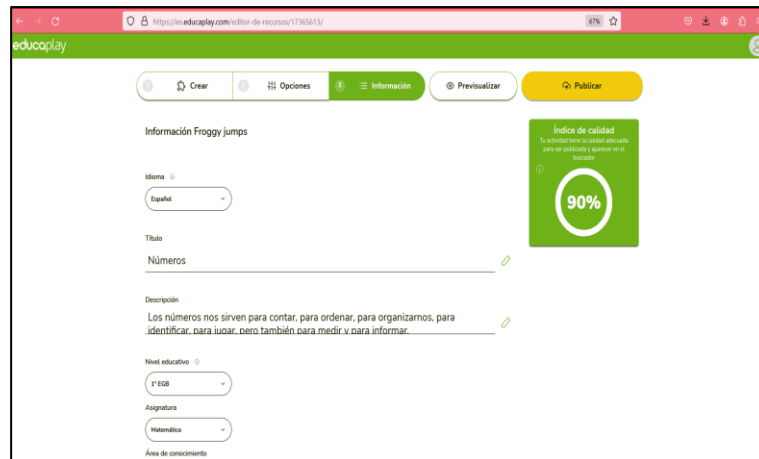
https://es.educaplay.com/editor-de-recursos/17365613/

67%

educaplay

1 Crear
2 Opciones
3 Información
Previsualizar
Publicar

Información Froggy jumps

Índice de calidad
Tu actividad tiene la calidad adecuada para ser publicada y aparecer en el buscador
90%

Idioma
Español

Título
Números

Descripción
Los números nos sirven para contar, para ordenar, para organizarnos, para identificar, para jugar, pero también para medir y para informar.

Nivel educativo
1° EGB

Asignatura
Matemática

Área de conocimiento